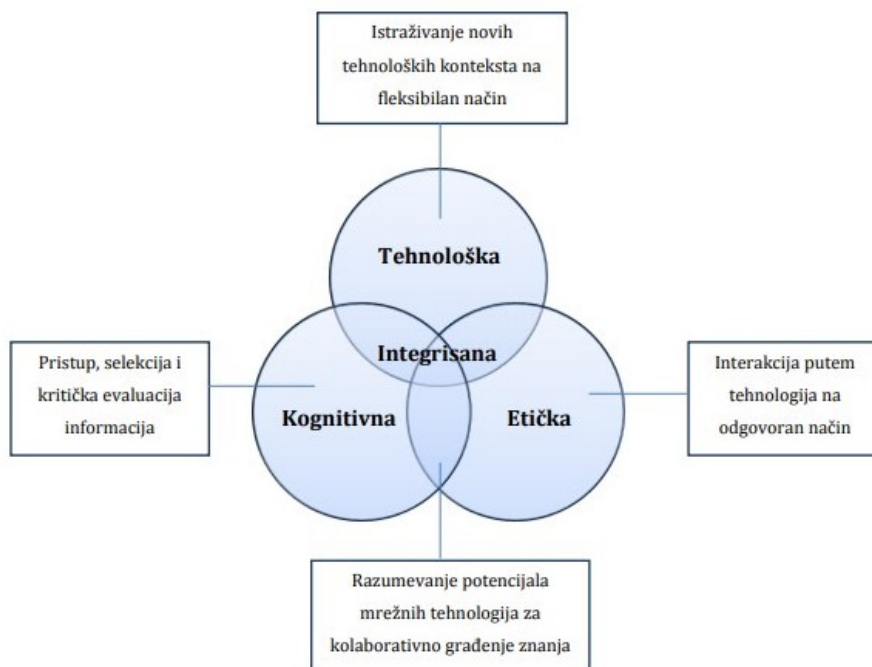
Istraživanje novih tehnoloških konteksta na fleksibilan način

Tehnološka

Pristup, selekcija i kritička evaluacija informacija

Integrisana

Interakcija putem tehnologija na odgovoran način

Kognitivna

Etička

Razumevanje potencijala mrežnih tehnologija za kolaborativno građenje znanja